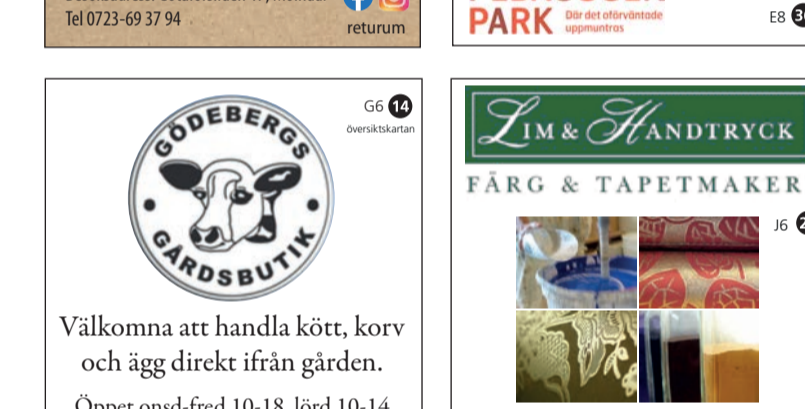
Tel 0723-69 37 94

returum

PARK Där det oförväntade uppmuntras

E8 3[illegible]

G6 14
översiktskartan

GÖDEBERGS GÅRDSBUTIK

Välkomna att handla kött, korv och ägg direkt ifrån gården.

Öppet onsd-fred 10-18, lörd 10-14

LIM & HANDTRYCK
FÄRG & TAPETMAKER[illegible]

J6 2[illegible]